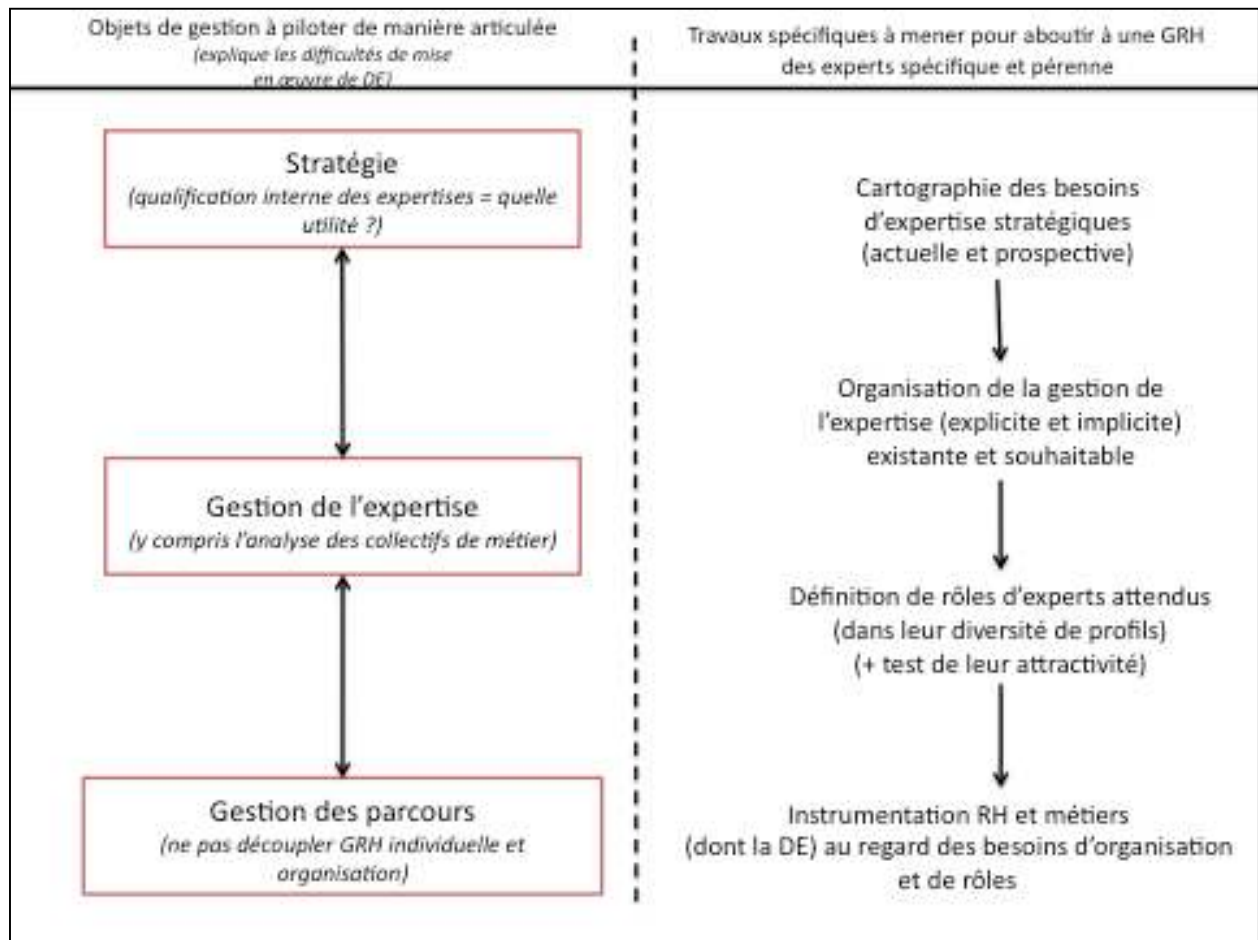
Objets de gestion à piloter de manière articulée
(explique les difficultés de mise en œuvre de DE)

Travaux spécifiques à mener pour aboutir à une GRH des experts spécifique et pérenne

Stratégie
(qualification interne des expertises = quelle utilité ?)

Gestion de l'expertise
(y compris l'analyse des collectifs de métier)

Gestion des parcours
(ne pas découpler GRH individuelle et organisation)

Cartographie des besoins d'expertise stratégiques (actuelle et prospective)

Organisation de la gestion de l'expertise (explicite et implicite) existante et souhaitable

Définition de rôles d'experts attendus (dans leur diversité de profils) (+ test de leur attractivité)

Instrumentation RH et métiers (dont la DE) au regard des besoins d'organisation et de rôles